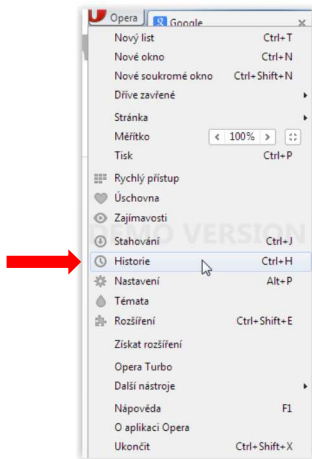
Opera Google

| | |
|---|---|
| Nový list | Ctrl+T |
| Nové okno | Ctrl+N |
| Nové soukromé okno | Ctrl+Shift+N |
| Dříve zavřené | |
| Stránka | |
| Měřítko | < 100% > |
| Tisk | Ctrl+P |
| Rychlý přístup | |
| Úschovna | |
| Zajímavosti | |
| Stahování | Ctrl+J |
| Historie | Ctrl+H |
| Nastavení | Alt+P |
| Témata | |
| Rozšíření | Ctrl+Shift+E |
| Získat rozšíření | |
| Opera Turbo | |
| Další nástroje | |
| Nápověda | F1 |
| O aplikaci Opera | |
| Ukončit | Ctrl+Shift+X |

DEMO VERSION